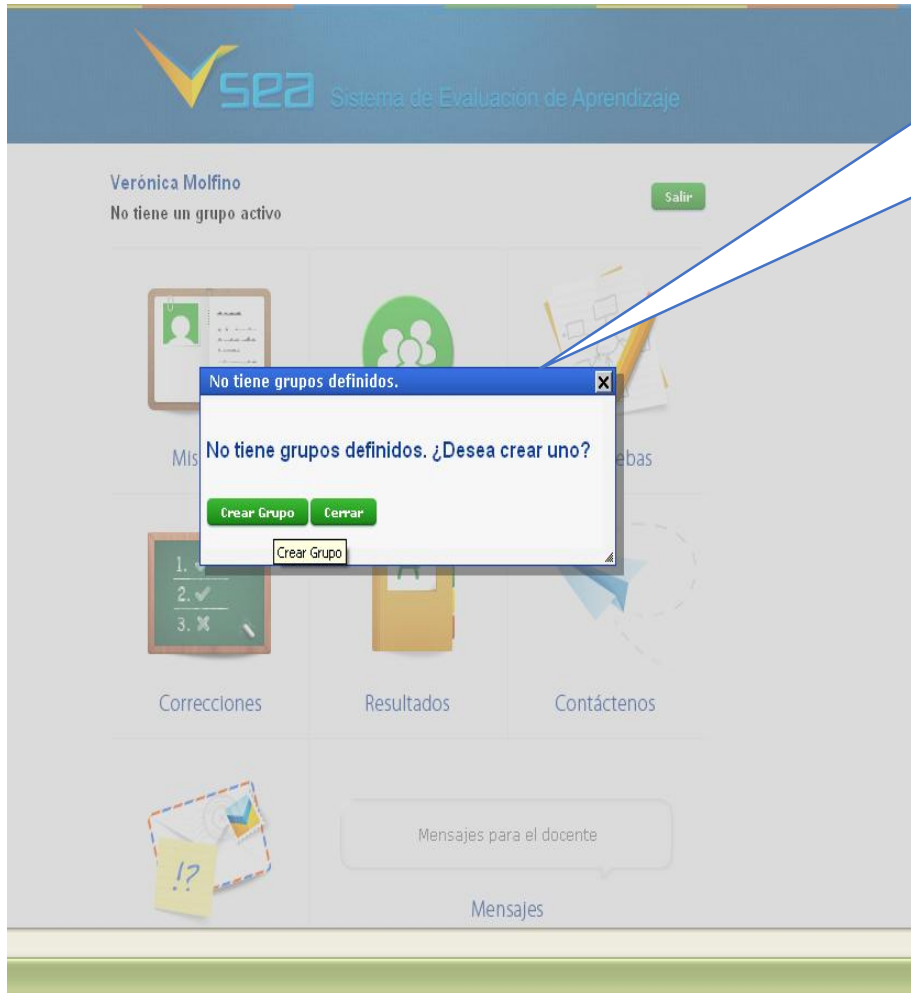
SEA Sistema de Evaluación de Aprendizaje

Verónica Molfino
No tiene un grupo activo

Salir

No tiene grupos definidos.

No tiene grupos definidos. ¿Desea crear uno?

Crear Grupo
Cerrar
Crear Grupo

Mis
ebas

1.
2. ✔
3. ✖

Correcciones
Resultados
Contáctenos

!?

Mensajes para el docente

Mensajes